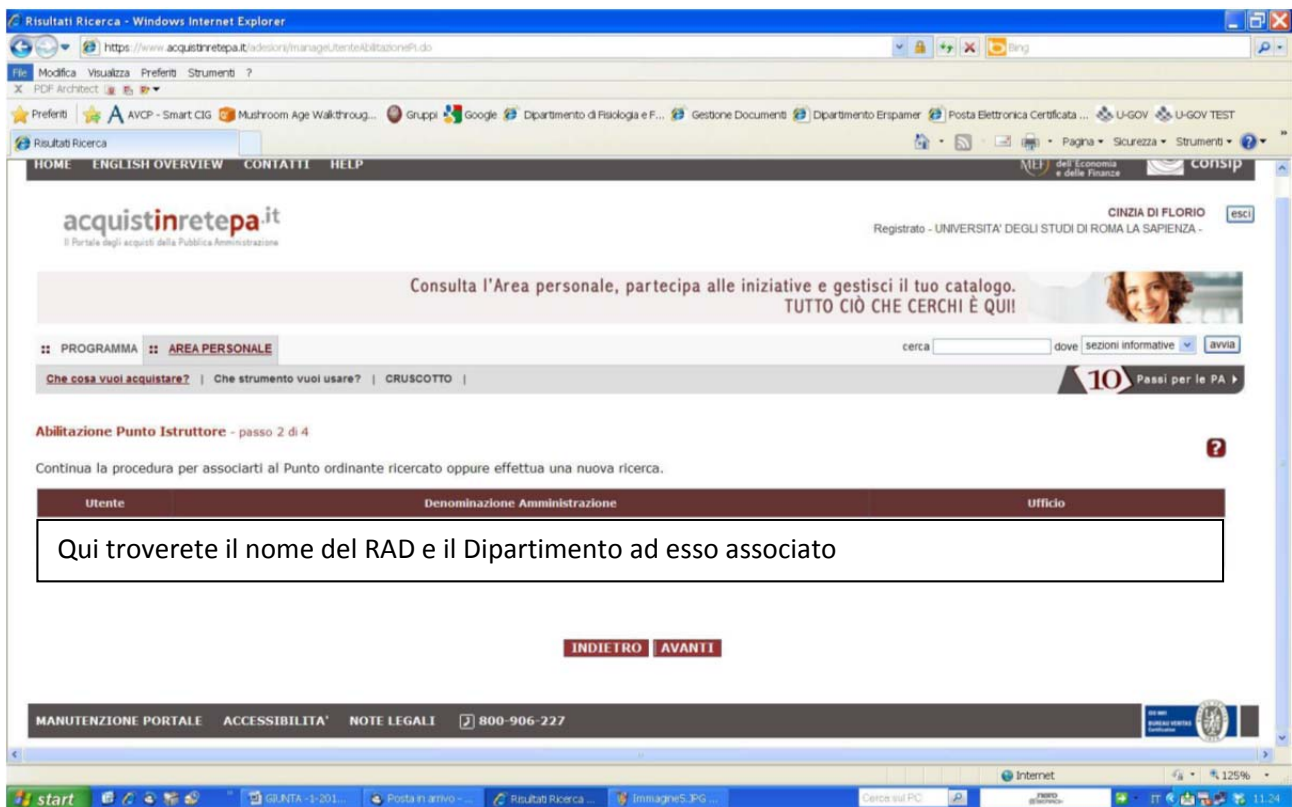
Risultati Ricerca - Windows Internet Explorer

https://www.acquistinretepa.it/adesioni/manageUtenteAbilitazionePI.do

Bing

File Modifica Visualizza Preferiti Strumenti ?

PDF Architect

Preferiti AVCP - Smart CIG Mushroom Age Walkthroug... Gruppi Google Dipartimento di Fisiologia e F... Gestione Documenti Dipartimento Erspamer Posta Elettronica Certificata ... U-GOV U-GOV TEST

Risultati Ricerca

Pagina Sicurezza Strumenti

HOME ENGLISH OVERVIEW CONTATTI HELP

MEF dell'Economia e delle Finanze consip

acquistinretepa.it
Il Portale degli acquisti della Pubblica Amministrazione

CINZIA DI FLORIO esci
Registrato - UNIVERSITA' DEGLI STUDI DI ROMA LA SAPIENZA -

Consulta l'Area personale, partecipa alle iniziative e gestisci il tuo catalogo.
TUTTO CIÒ CHE CERCHI È QUI!

:: PROGRAMMA :: AREA PERSONALE

cerca dove sezioni informative avvia

Che cosa vuoi acquistare? | Che strumento vuoi usare? | CRUSCOTTO |

10 Passi per le PA

Abilitazione Punto Istruttore - passo 2 di 4

?

Continua la procedura per associarti al Punto ordinante ricercato oppure effettua una nuova ricerca.

| Utente | Denominazione Amministrazione | Ufficio |
|---|---|---|

Qui troverete il nome del RAD e il Dipartimento ad esso associato

INDIETRO AVANTI

MANUTENZIONE PORTALE ACCESSIBILITA' NOTE LEGALI 800-906-227

Internet 125%

start GIUNTA -1-201... Posta in arrivo -... Risultati Ricerca ... Immagine5.JPG ... Cerca sul PC IT 11.24